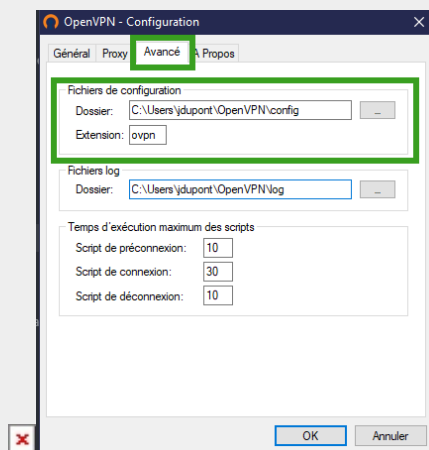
OpenVPN - Configuration

Général | Proxy | Avancé | A Propos

Fichiers de configuration
Dossier: C:\Users\jdupont\OpenVPN\config ...
Extension: ovpn

Fichiers log
Dossier: C:\Users\jdupont\OpenVPN\log ...

Temps d'exécution maximum des scripts
Script de préconnexion: 10
Script de connexion: 30
Script de déconnexion: 10

OK
Annuler